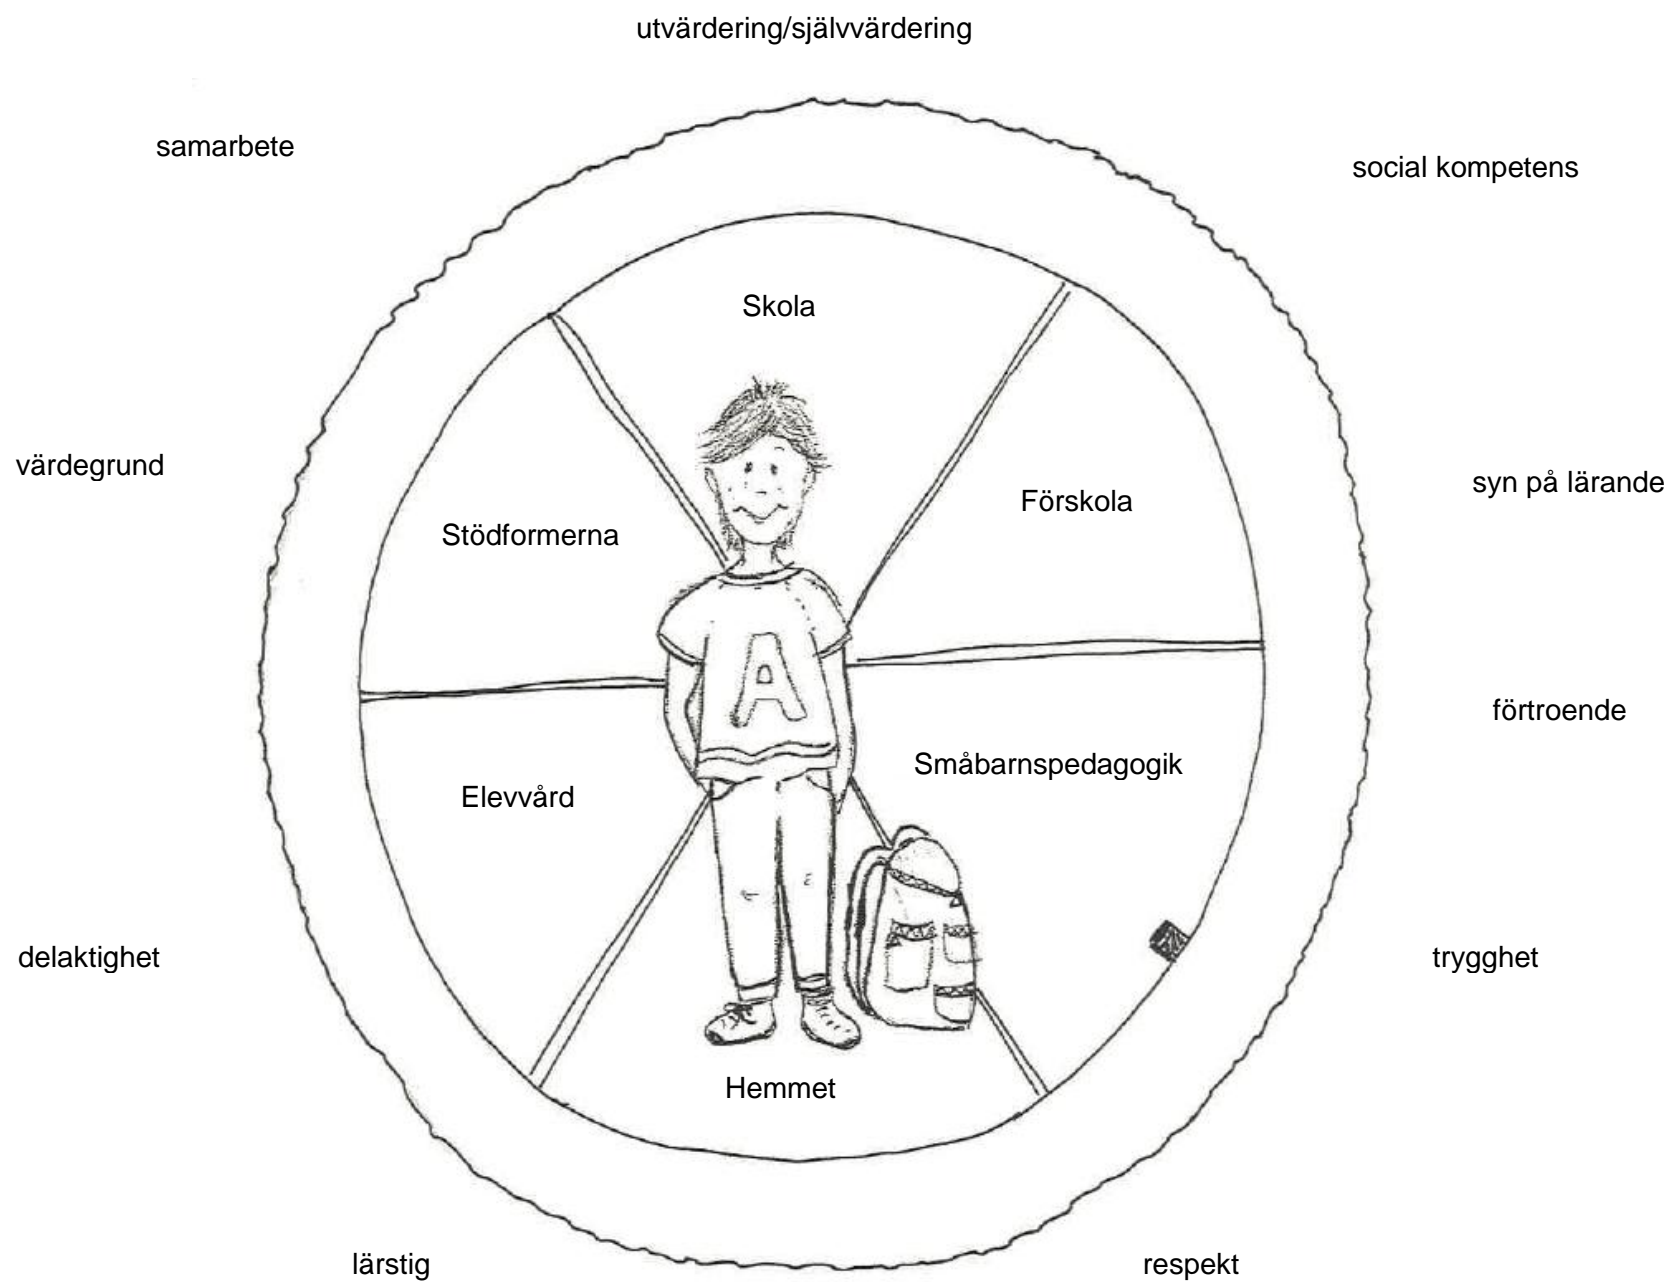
utvärdering/självvärdering

samarbete

social kompetens

Skola

värdegrund

syn på lärande

Förskola

Stödformerna

A

förtroende

Småbarnspedagogik

Elevvård

delaktighet

trygghet

Hemmet

lärstig

respekt